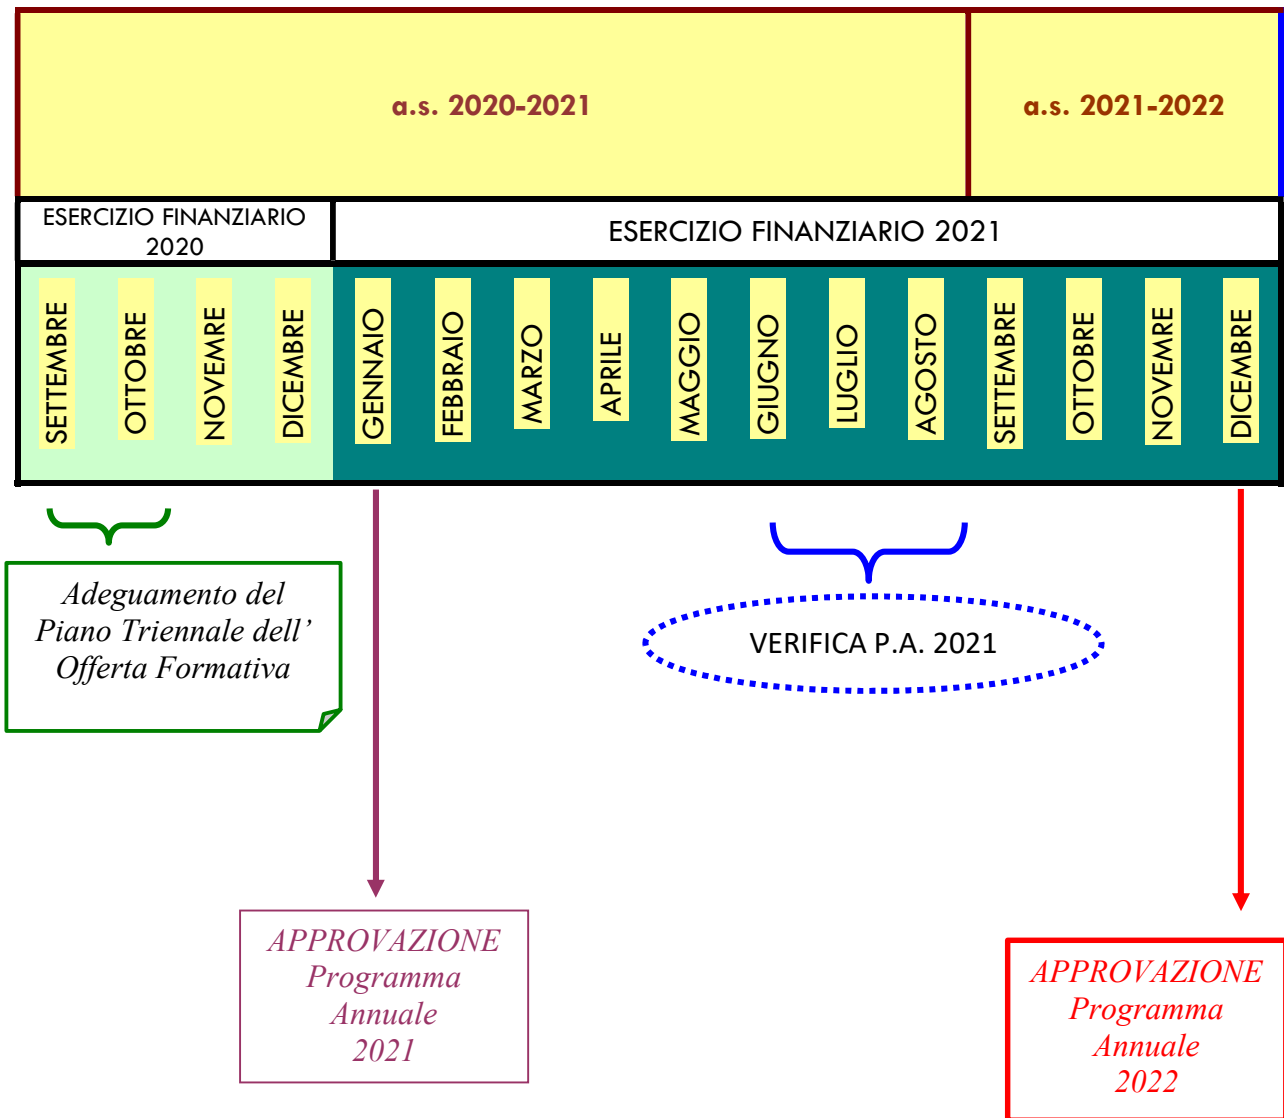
| a.s. 2020-2021 | a.s. 2021-2022 |
|---|---|

| ESERCIZIO FINANZIARIO 2020 | ESERCIZIO FINANZIARIO 2021 |
|---|---|

SETTEMBRE OTTOBRE NOVEMRE DICEMBRE GENNAIO FEBBRAIO MARZO APRILE MAGGIO GIUGNO LUGLIO AGOSTO SETTEMBRE OTTOBRE NOVEMRE DICEMBRE

Adeguamento del Piano Triennale dell' Offerta Formativa

VERIFICA P.A. 2021

APPROVAZIONE Programma Annuale 2021

APPROVAZIONE Programma Annuale 2022